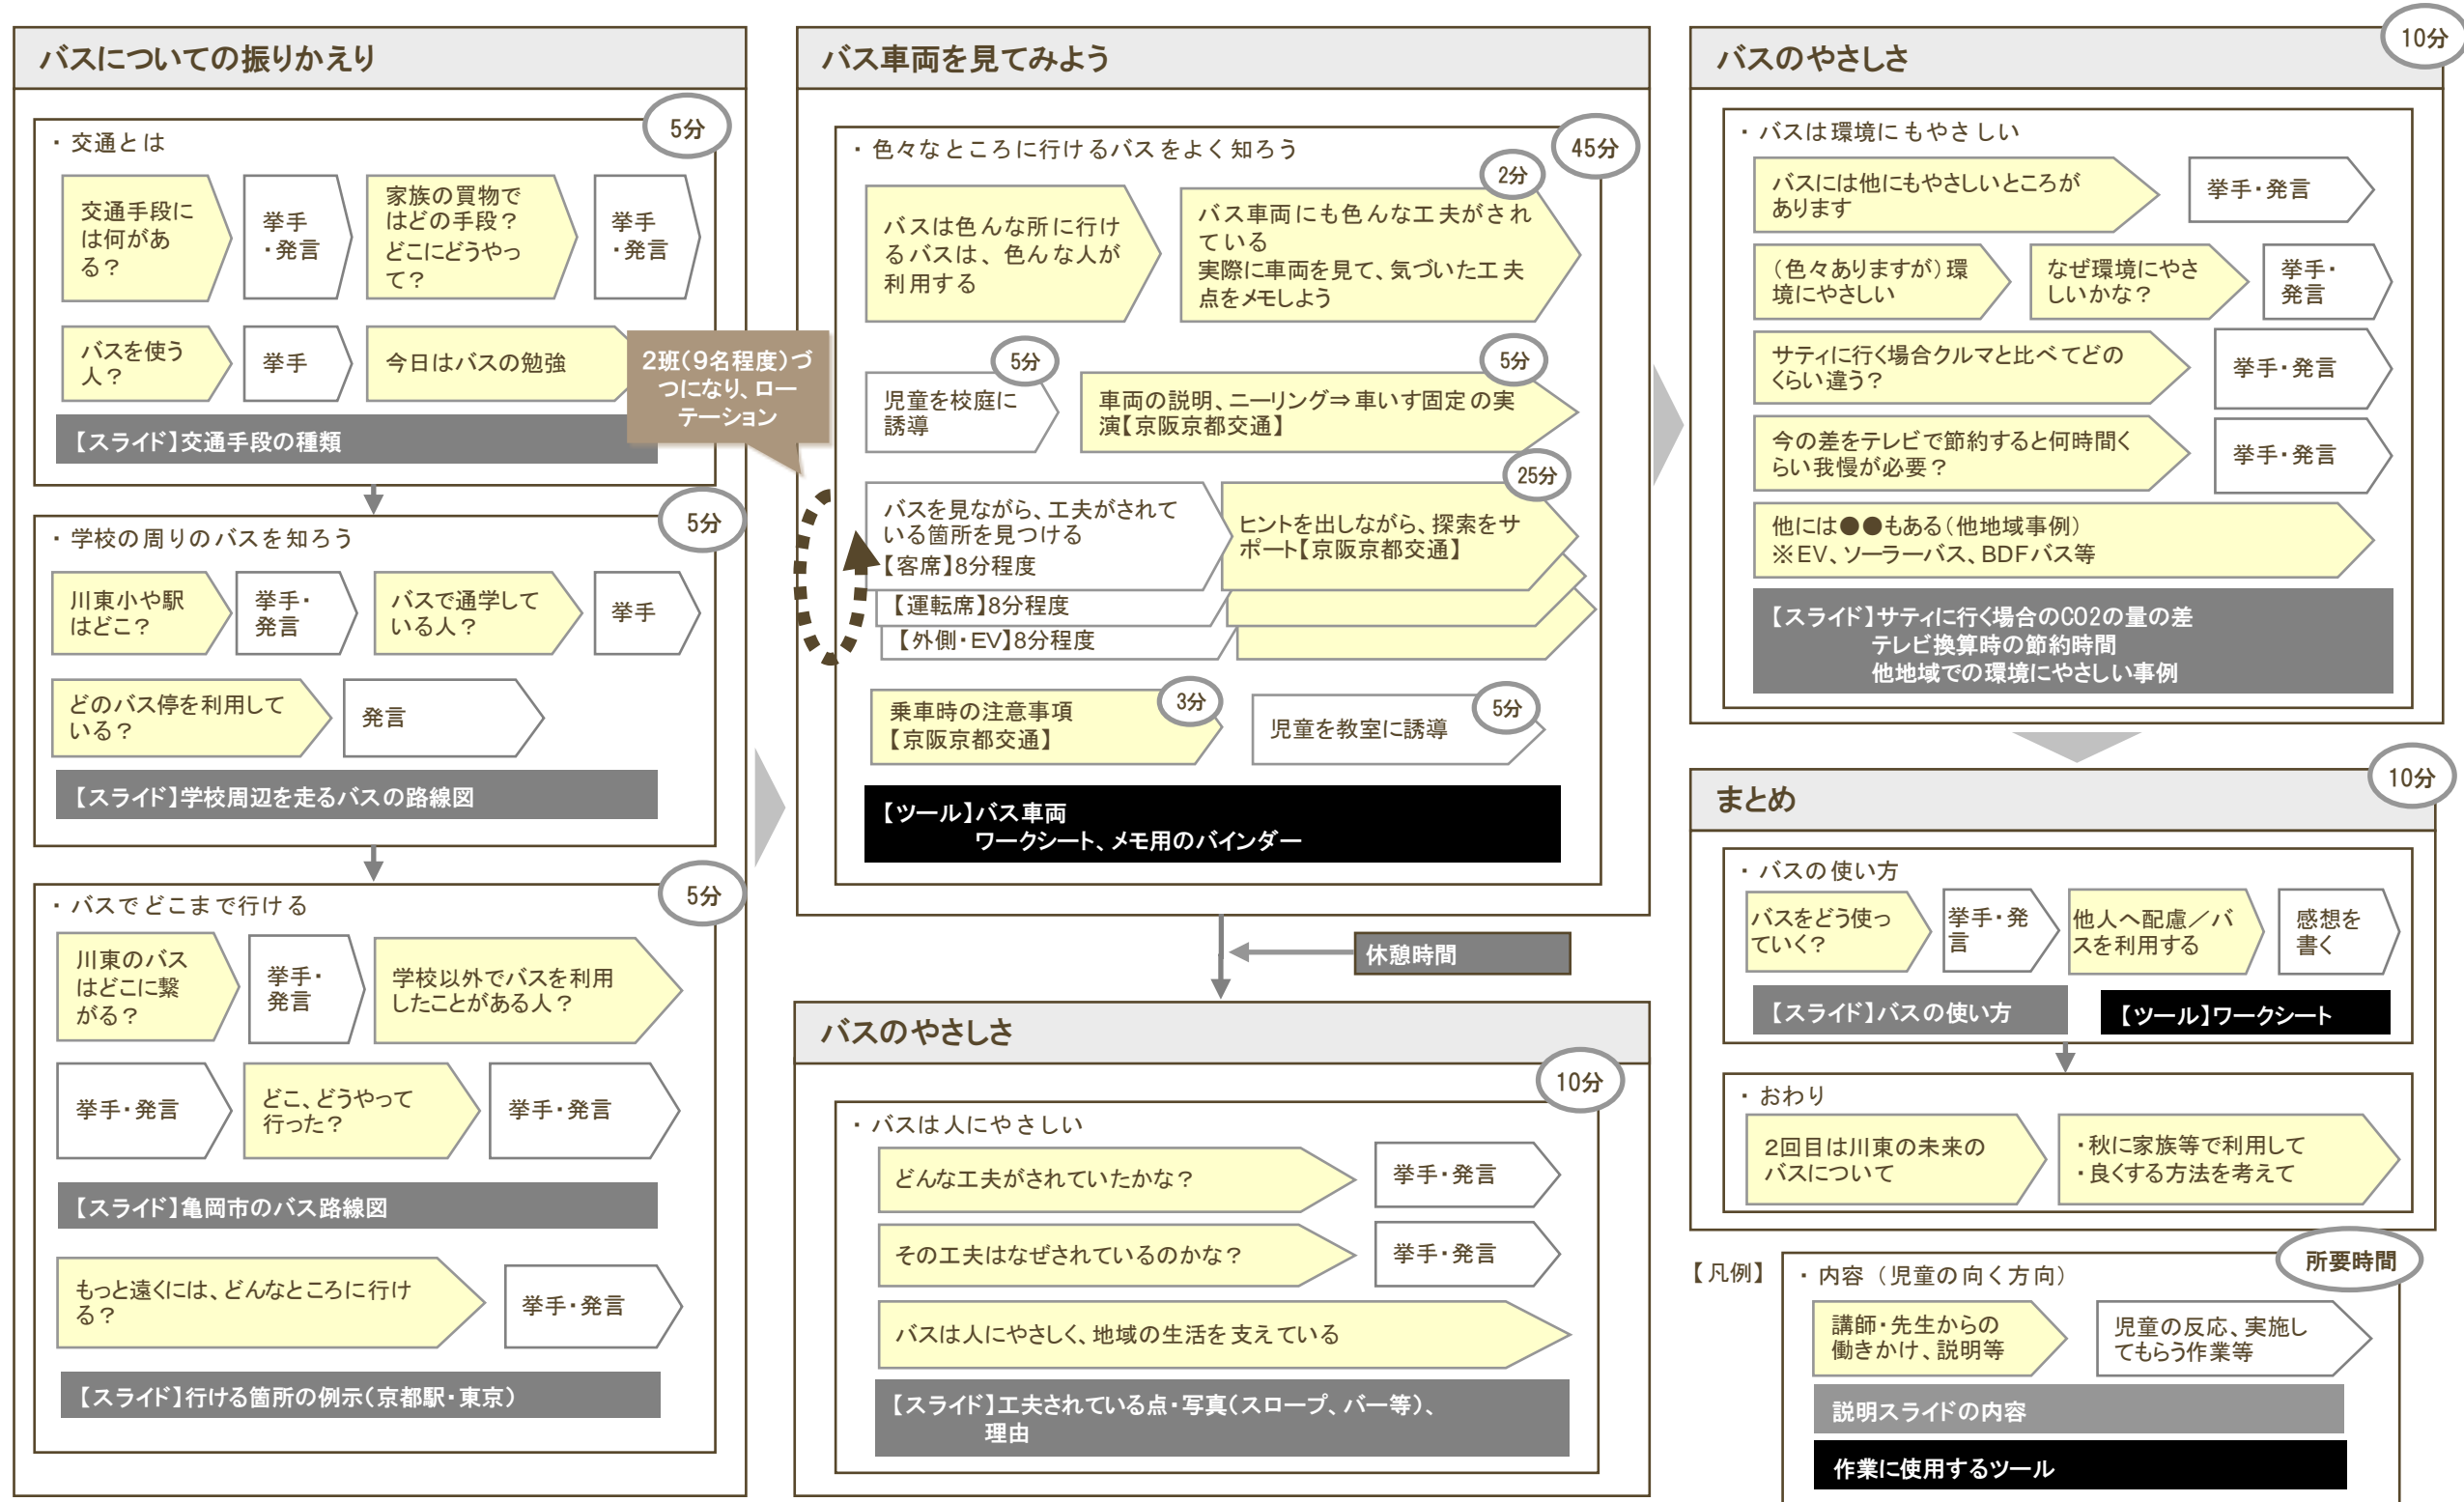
バスについての振りかえり

・交通とは
5分

交通手段にはは何がある？
挙手・発言
家族の買物ではどの手段？どこにどうやって？
挙手・発言

バスを使う人？
挙手
今日はバスの勉強

2班（9名程度）づつになり、ローテーション

【スライド】交通手段の種類

・学校の周りのバスを知ろう
5分

川東小や駅はどこ？
挙手・発言
バスで通学している人？
挙手

どのバス停を利用している？
発言

【スライド】学校周辺を走るバスの路線図

・バスでどこまで行ける
5分

川東のバスはどこに繋がる？
挙手・発言
学校以外でバスを利用したことがある人？

挙手・発言
どこ、どうやって行った？
挙手・発言

【スライド】亀岡市のバス路線図

もっと遠くには、どんなところに行ける？
挙手・発言

【スライド】行ける箇所の例示（京都駅・東京）

バス車両を見てみよう

・色々なところに行けるバスをよく知ろう
45分

バスは色んな所に行けるバスは、色んな人が利用する
2分
バス車両にも色んな工夫がされている
実際に車両を見て、気づいた工夫点をメモしよう

5分
児童を校庭に誘導
5分
車両の説明、ニーリング⇒車いす固定の実演【京阪京都交通】

バスを見ながら、工夫がされている箇所を見つける
【客席】8分程度
【運転席】8分程度
【外側・EV】8分程度
25分
ヒントを出しながら、探索をサポート【京阪京都交通】

乗車時の注意事項【京阪京都交通】
3分
児童を教室に誘導
5分

【ツール】バス車両
ワークシート、メモ用のバインダー

休憩時間

バスのやさしさ
10分

・バスは人にやさしい
どんな工夫がされていたかな？
挙手・発言
その工夫はなぜされているのかな？
挙手・発言
バスは人にやさしく、地域の生活を支えている

【スライド】工夫されている点・写真（スロープ、バー等）、理由

バスのやさしさ
10分

・バスは環境にもやさしい
バスには他にもやさしいところがあります
挙手・発言
（色々ありますが）環境にやさしい
なぜ環境にやさしいかな？
挙手・発言
サティに行く場合クルマと比べてどのくらい違う？
挙手・発言
今の差をテレビで節約すると何時間くらい我慢が必要？
挙手・発言
他には●●もある（他地域事例）
※EV、ソーラーバス、BDFバス等

【スライド】サティに行く場合のCO2の量の差
テレビ換算時の節約時間
他地域での環境にやさしい事例

まとめ
10分

・バスの使い方
バスをどう使っていく？
挙手・発言
他人へ配慮／バスを利用する
感想を書く

【スライド】バスの使い方
【ツール】ワークシート

・おわり
2回目は川東の未来のバスについて
・秋に家族等で利用して
・良くする方法を考えて

【凡例】
・内容（児童の向く方向）
所要時間
講師・先生からの働きかけ、説明等
児童の反応、実施してもらう作業等
説明スライドの内容
作業に使用するツール